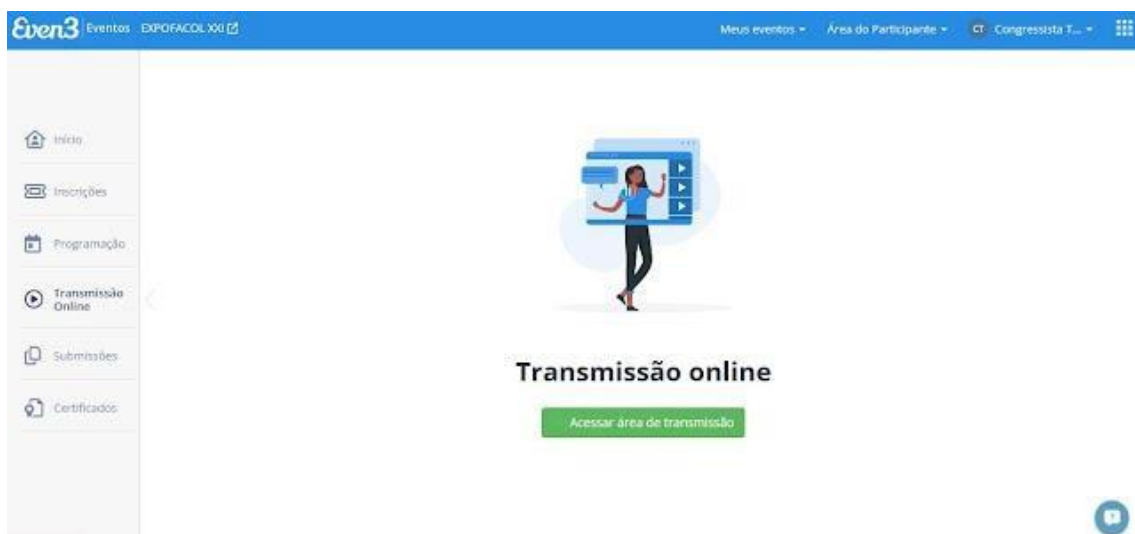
Even3 Eventos EXPOFACOL XXI

Meus eventos Área do Participante CT Congressista T...

Início

Inscrições

Programação

Transmissão Online

Submissões

Certificados

Transmissão online

Acessar área de transmissão